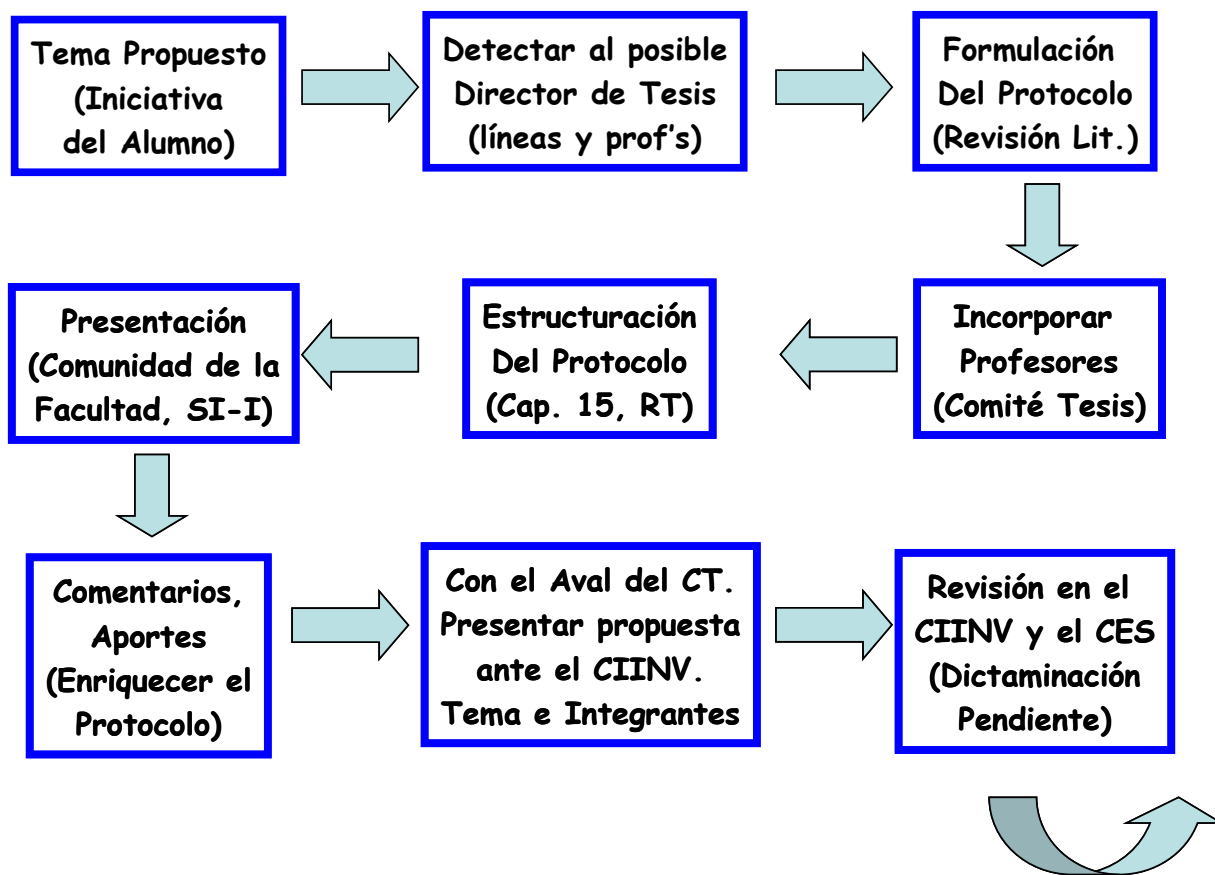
Tema Propuesto (Iniciativa del Alumno)

Detectar al posible Director de Tesis (líneas y prof's)

Formulación Del Protocolo (Revisión Lit.)

Incorporar Profesores (Comité Tesis)

Estructuración Del Protocolo (Cap. 15, RT)

Presentación (Comunidad de la Facultad, SI-I)

Comentarios, Aportes (Enriquecer el Protocolo)

Con el Aval del CT. Presentar propuesta ante el CIINV. Tema e Integrantes

Revisión en el CIINV y el CES (Dictaminación Pendiente)